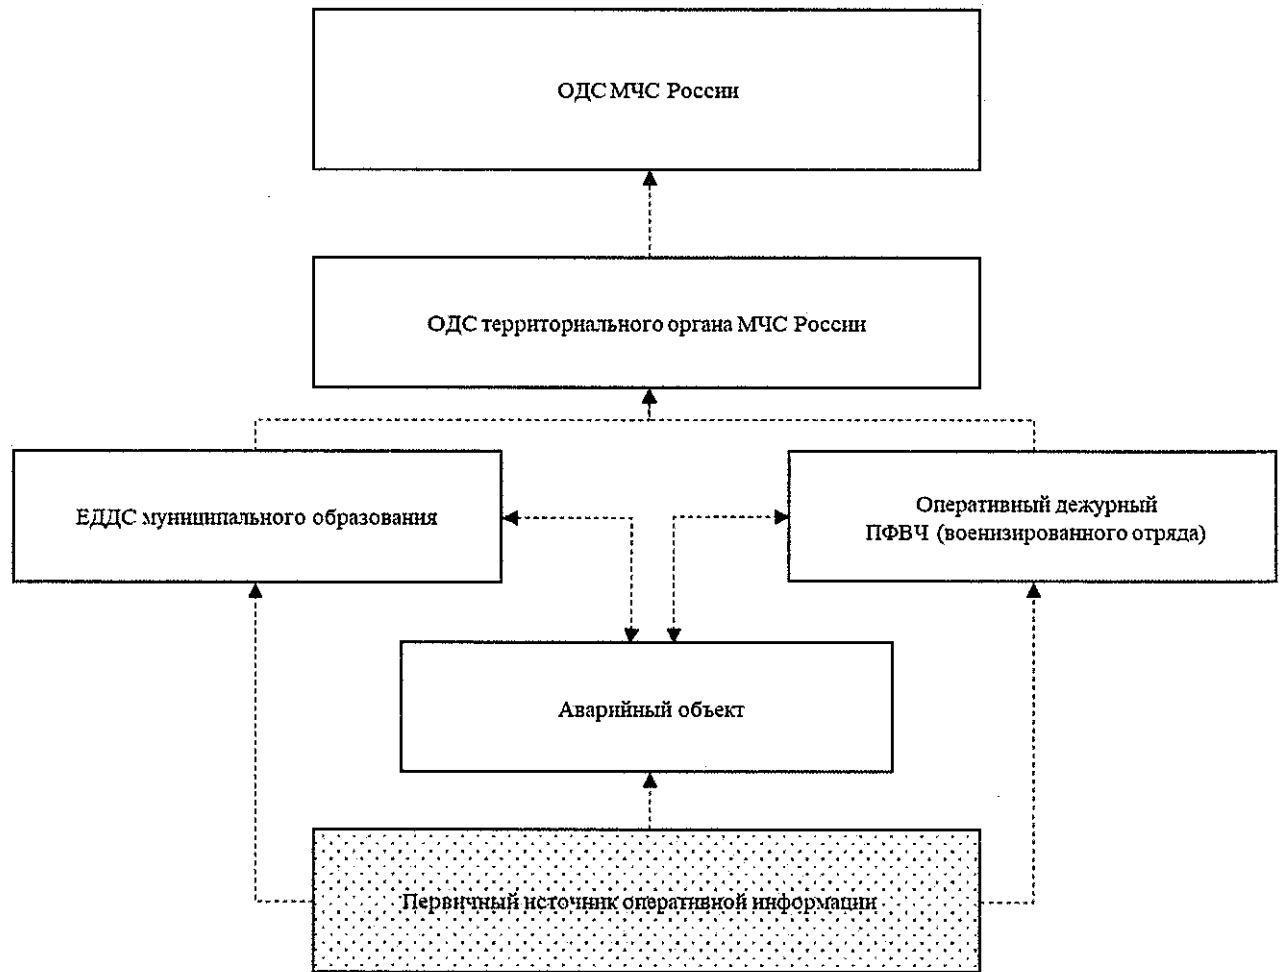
ОДС МЧС России

ОДС территориального органа МЧС России

ЕДДС муниципального образования

Оперативный дежурный ПФВЧ (военизированного отряда)

Аварийный объект

Первичный источник оперативной информации